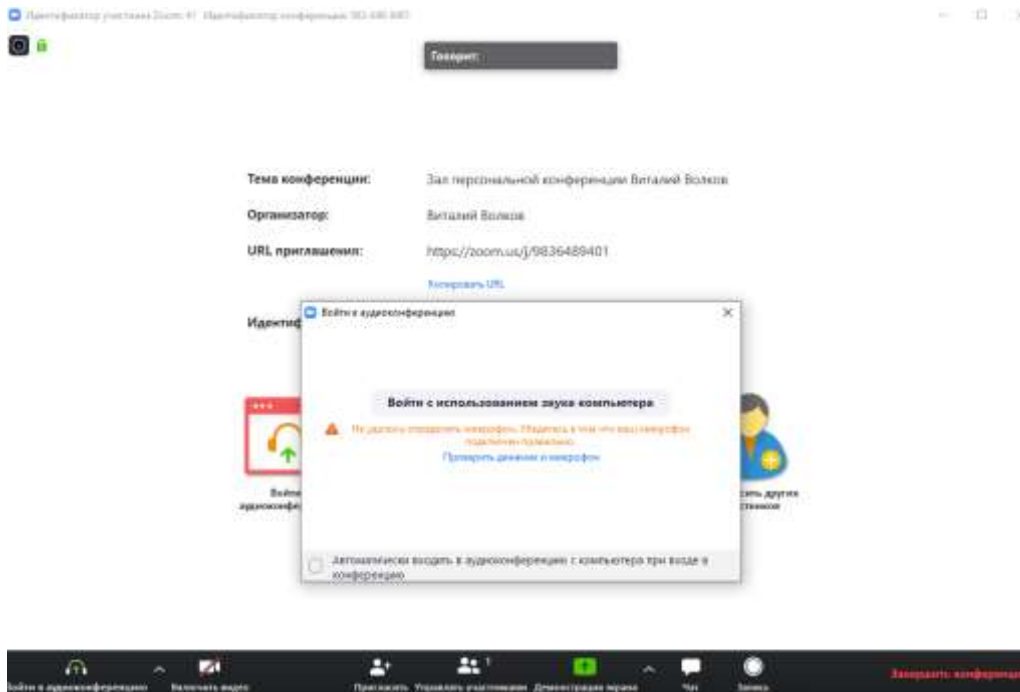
Идентификатор участника Zoom: 47 Идентификатор конференции: 983 648 9401

Говорит:

Тема конференции: Зал персональной конференции Виталий Волков

Организатор: Виталий Волков

URL приглашения: https://zoom.us/j/9836489401

Копировать URL

Идентиф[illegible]

Войти в аудиоконференцию

Войти с использованием звука компьютера

Не удалось определить микрофон. Убедитесь в том, что ваш микрофон подключен правильно.

Проверить динамик и микрофон

Автоматически входить в аудиоконференцию с компьютера при входе в конференцию

Войти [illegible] аудиоконфе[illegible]

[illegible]сать других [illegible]стников

Войти в аудиоконференцию Включить видео Пригласить Управлять участниками Демонстрация экрана Чат Запись Завершить конференцию